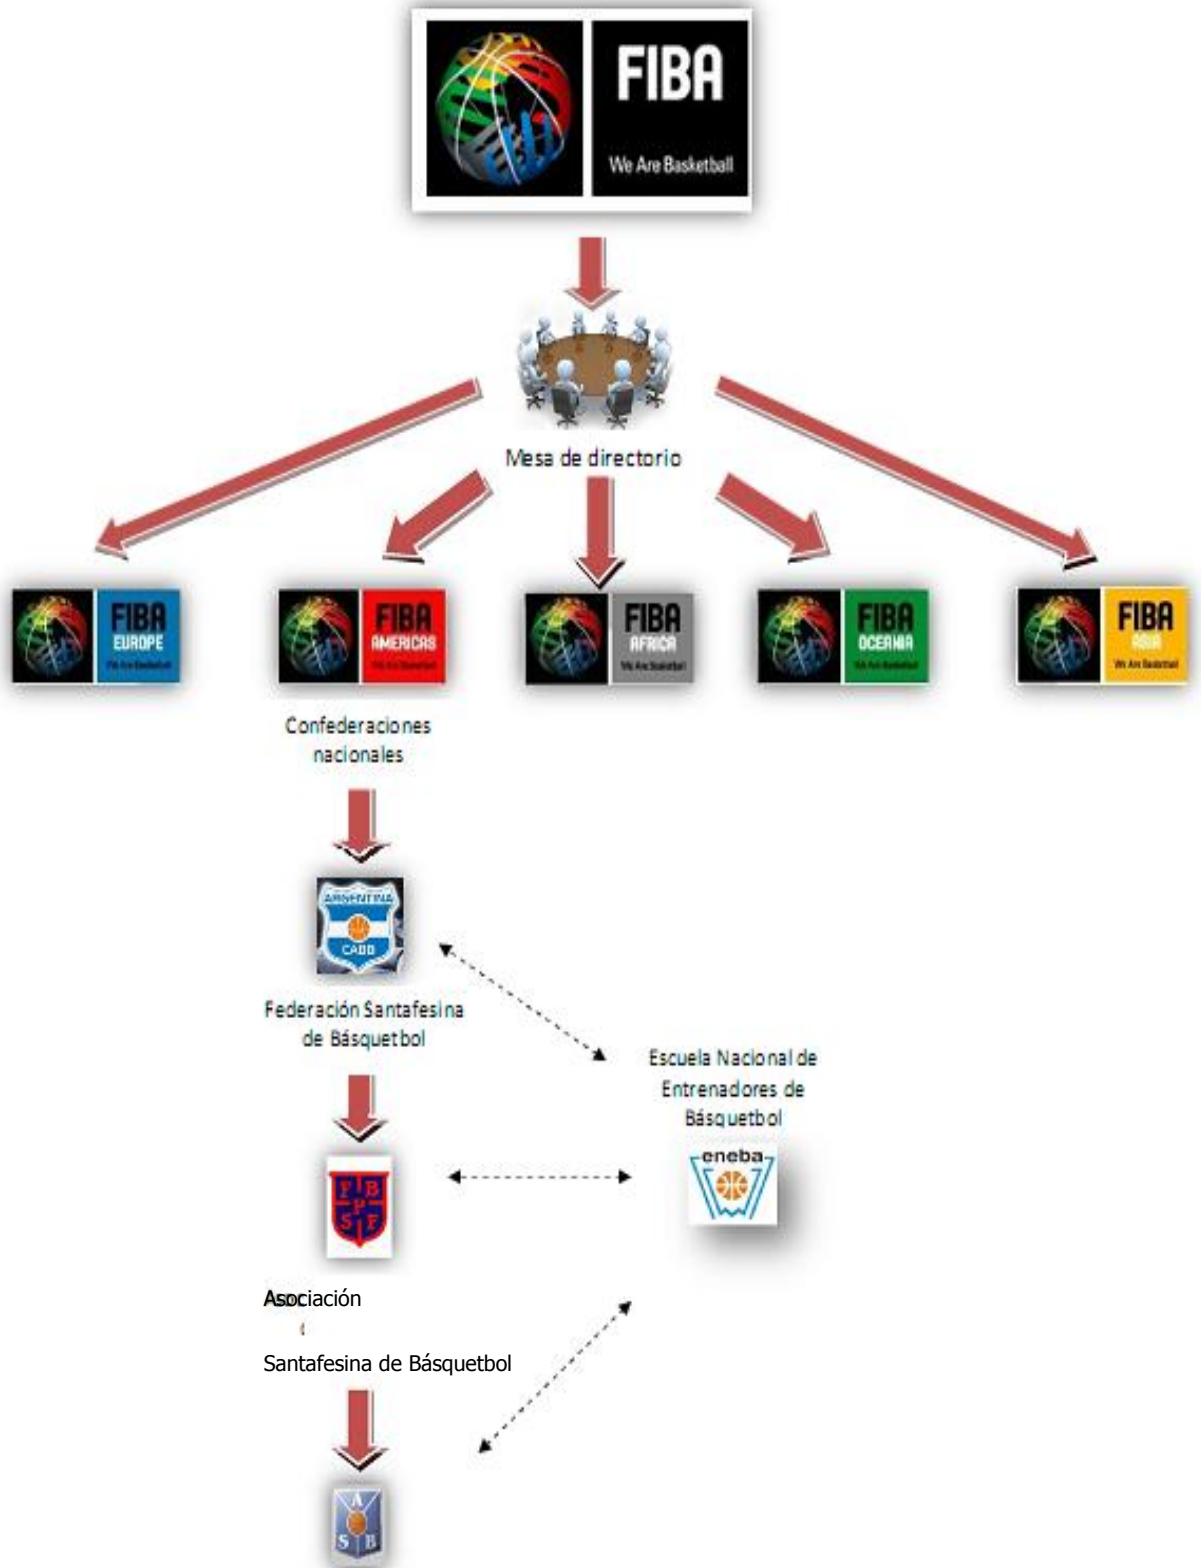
FIBA
We Are Basketball

Mesa de directorio

FIBA EUROPE

FIBA AMERICAS

FIBA AFRICA

FIBA OCEANIA

FIBA ASIA
We Are Basketball

Confederaciones nacionales

ARGENTINA
CABB

Federación Santafesina de Básquetbol

Escuela Nacional de Entrenadores de Básquetbol

eneba

F B
P
S F

Asociación

Santafesina de Básquetbol

A
S B